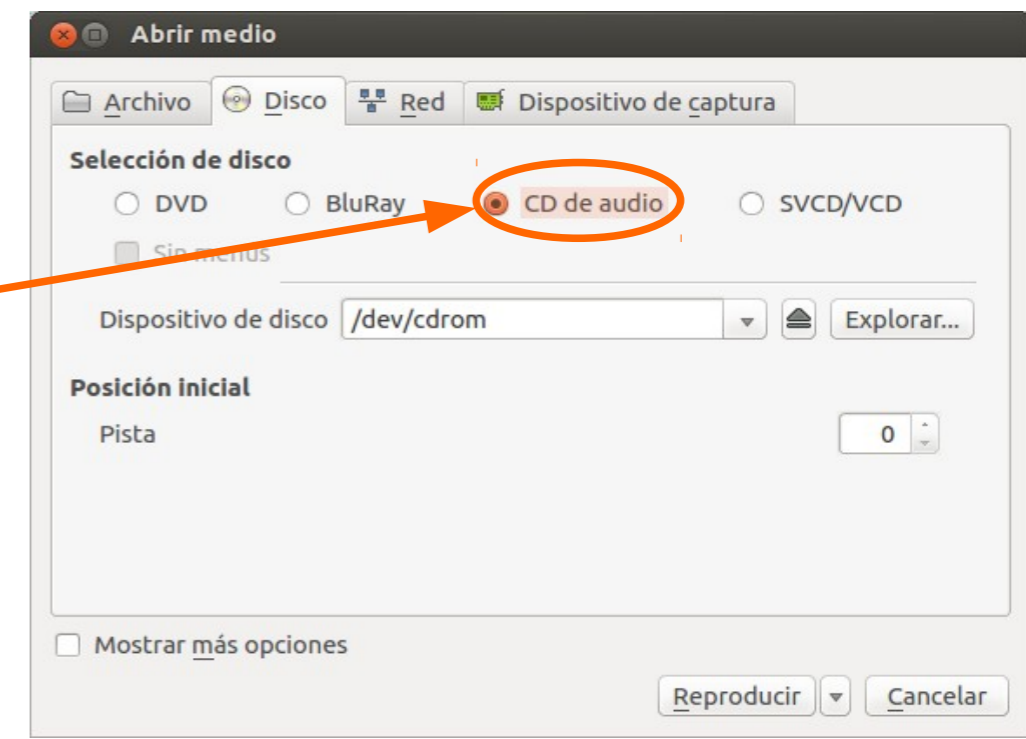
Abrir medio

Archivo
Disco
Red
Dispositivo de captura

Selección de disco

DVD
BluRay
CD de audio
SVCD/VCD

Sin menús

Dispositivo de disco /dev/cdrom
Explorar...

Posición inicial

Pista 0

Mostrar más opciones

Reproducir
Cancelar